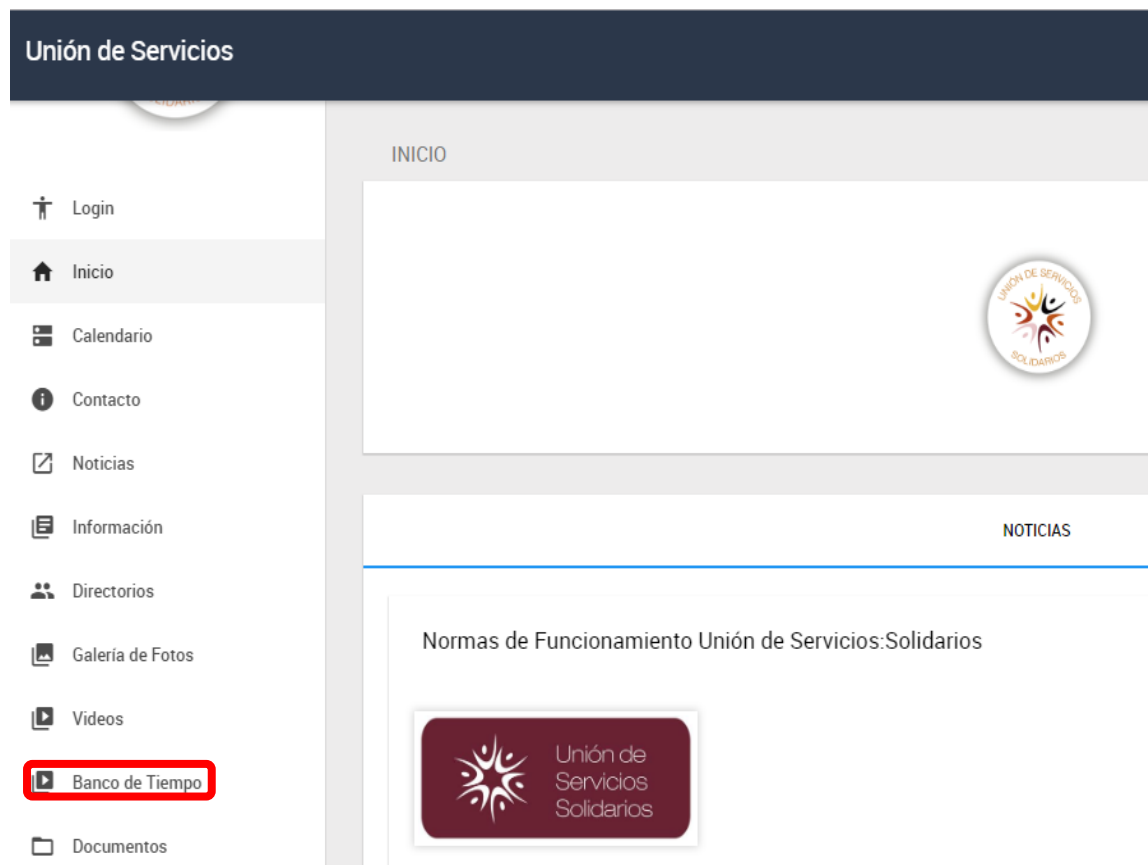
Unión de Servicios

Login
Inicio
Calendario
Contacto
Noticias
Información
Directorios
Galería de Fotos
Videos
Banco de Tiempo
Documentos

INICIO

UNIÓN DE SERVICIOS
SOLIDARIOS

NOTICIAS

Normas de Funcionamiento Unión de Servicios:Solidarios

Unión de
Servicios
Solidarios